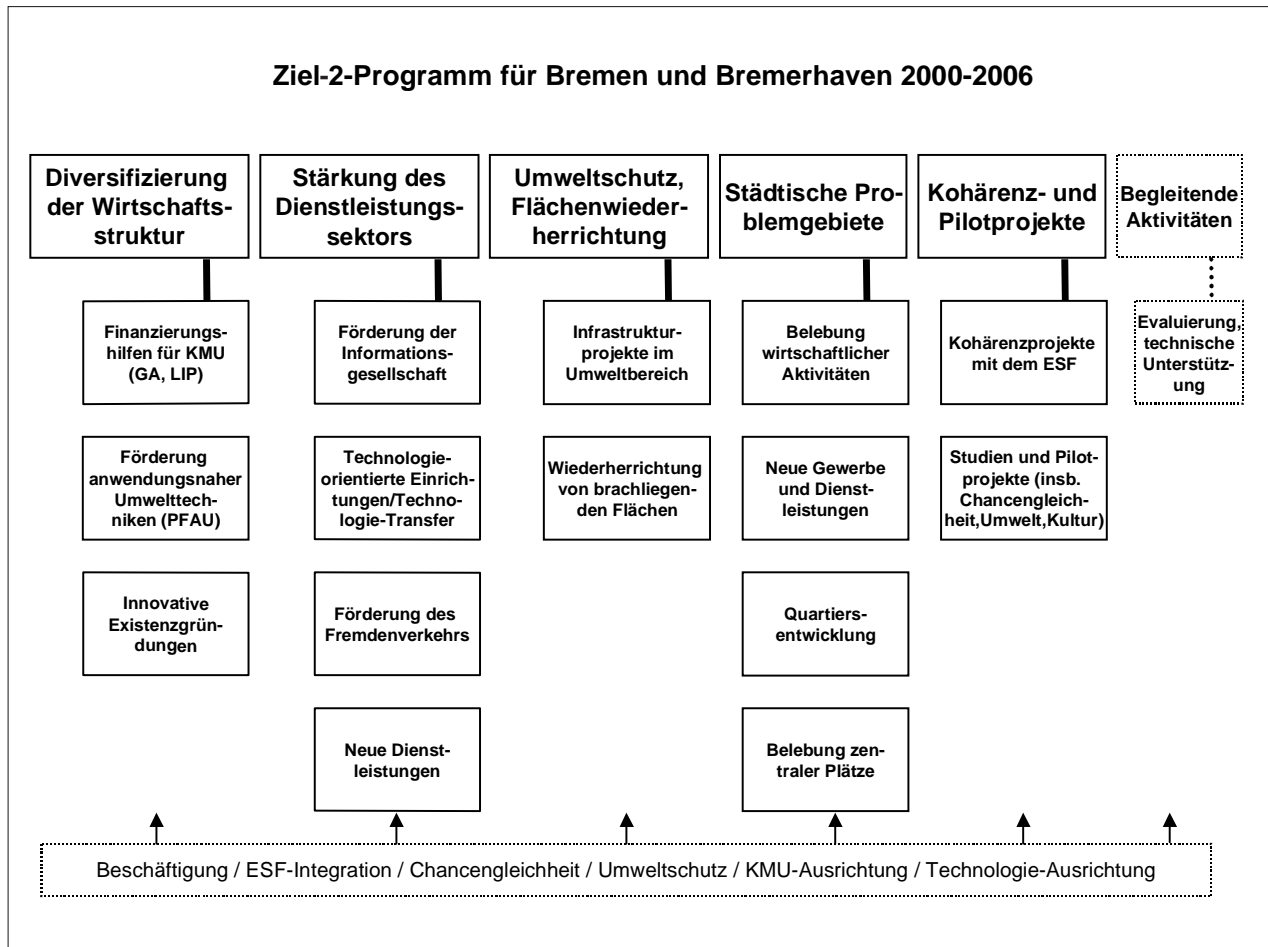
Ziel-2-Programm für Bremen und Bremerhaven 2000-2006

Diversifizierung der Wirtschaftsstruktur

Finanzierungshilfen für KMU (GA, LIP)

Förderung anwendungsnaher Umwelttechniken (PFAU)

Innovative Existenzgründungen

Stärkung des Dienstleistungssektors

Förderung der Informationsgesellschaft

Technologieorientierte Einrichtungen/Technologie-Transfer

Förderung des Fremdenverkehrs

Neue Dienstleistungen

Umweltschutz, Flächenwiederherrichtung

Infrastrukturprojekte im Umweltbereich

Wiederherrichtung von brachliegenden Flächen

Städtische Problemgebiete

Belebung wirtschaftlicher Aktivitäten

Neue Gewerbe und Dienstleistungen

Quartiersentwicklung

Belebung zentraler Plätze

Kohärenz- und Pilotprojekte

Kohärenzprojekte mit dem ESF

Studien und Pilotprojekte (insb. Chancengleichheit,Umwelt,Kultur)

Begleitende Aktivitäten

Evaluierung, technische Unterstützung

Beschäftigung / ESF-Integration / Chancengleichheit / Umweltschutz / KMU-Ausrichtung / Technologie-Ausrichtung